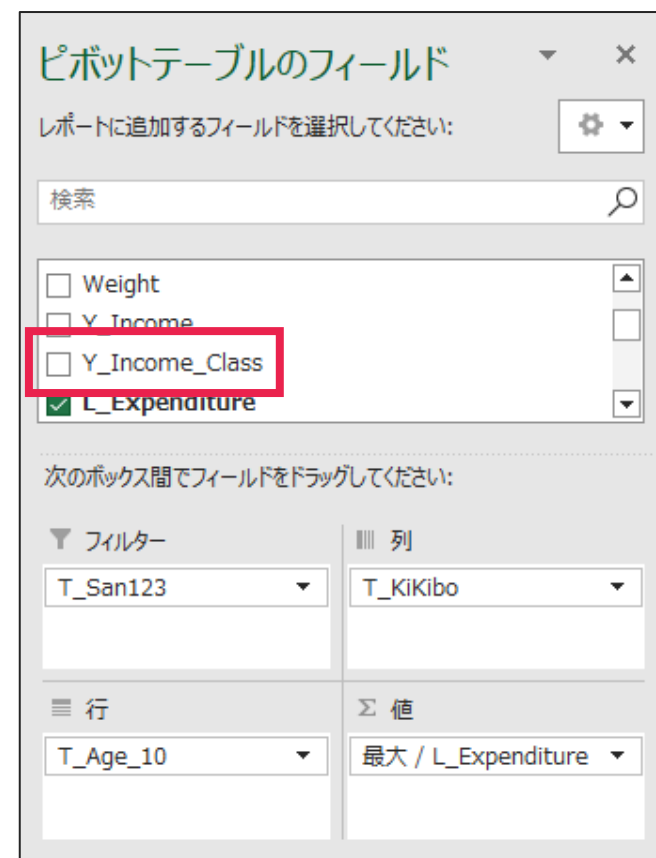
ピボットテーブルのフィールド

レポートに追加するフィールドを選択してください:

検索

Weight
Y_Income
Y_Income_Class
L_Expenditure

次のボックス間でフィールドをドラッグしてください:

フィルター
T_San123

列
T_KiKibo

行
T_Age_10

値
最大 / L_Expenditure